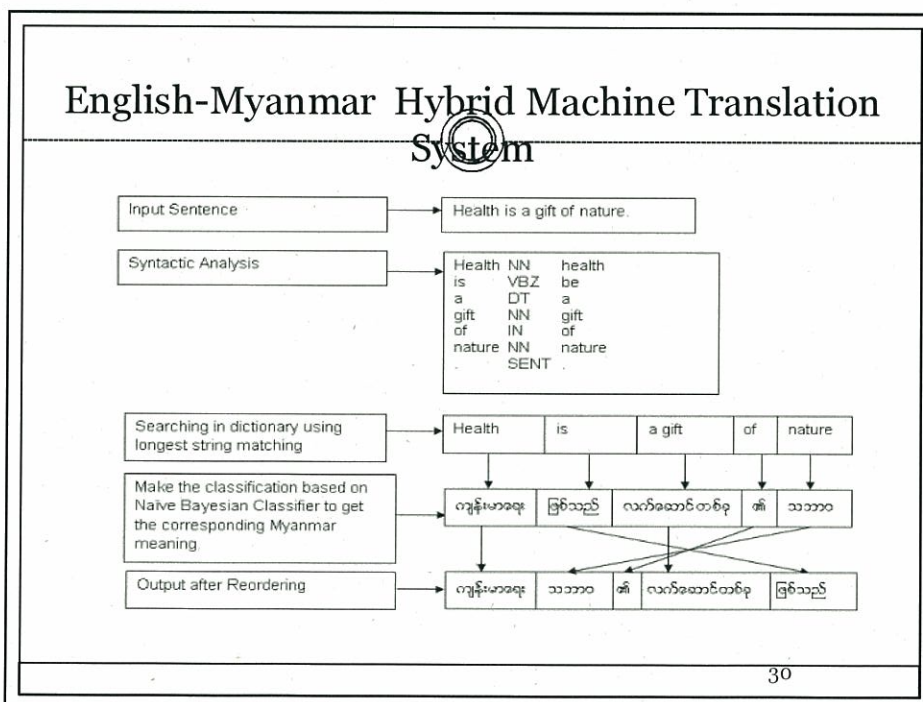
English-Myanmar Hybrid Machine Translation System

Input Sentence

Health is a gift of nature.

Syntactic Analysis

| | | |
|---|---|---|
| Health | NN | health |
| is | VBZ | be |
| a | DT | a |
| gift | NN | gift |
| of | IN | of |
| nature | NN | nature |
| . | SENT | . |

Searching in dictionary using longest string matching

| Health | is | a gift | of | nature |
|---|---|---|---|---|

Make the classification based on Naïve Bayesian Classifier to get the corresponding Myanmar meaning.

| ကျန်းမာရေး | ဖြစ်သည် | လက်ဆောင်တစ်ခု | ၏ | သဘာဝ |
|---|---|---|---|---|

Output after Reordering

| ကျန်းမာရေး | သဘာဝ | ၏ | လက်ဆောင်တစ်ခု | ဖြစ်သည် |
|---|---|---|---|---|

30